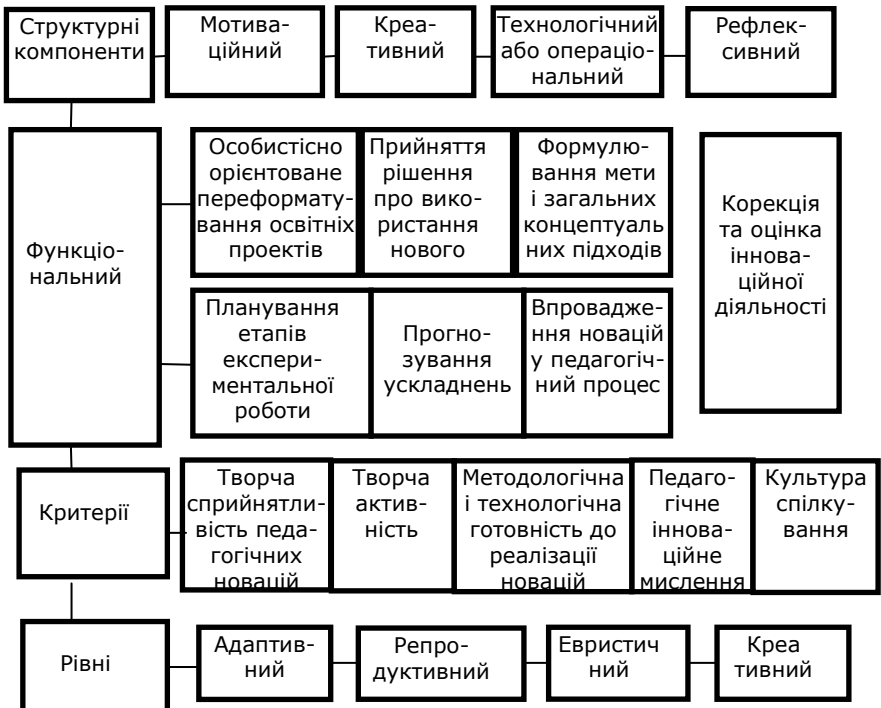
Структурні компоненти

Мотиваційний

Креативний

Технологічний або операціональний

Рефлексивний

Функціональний

Особистісно орієнтоване переформатування освітніх проектів

Прийняття рішення про використання нового

Формулювання мети і загальних концептуальних підходів

Корекція та оцінка інноваційної діяльності

Планування етапів експериментальної роботи

Прогнозування ускладнень

Впровадження новацій у педагогічний процес

Критерії

Творча сприйнятливість педагогічних новацій

Творча активність

Методологічна і технологічна готовність до реалізації новацій

Педагогічне інноваційне мислення

Культура спілкування

Рівні

Адаптивний

Репродуктивний

Евристичний

Креативний